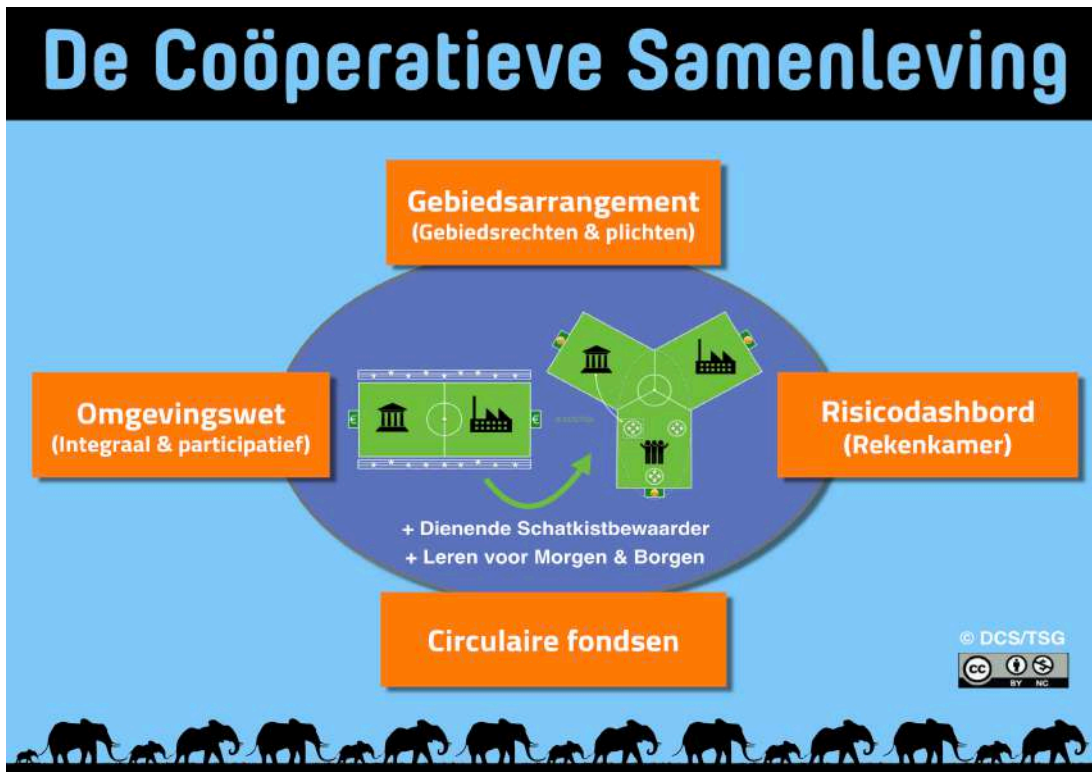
De Coöperatieve Samenleving

Gebiedsarrangement
(Gebiedsrechten & plichten)

Omgevingswet
(Integraal & participatief)

Risicodashbord
(Rekenkamer)

+ Dienende Schatkistbewaarder
+ Leren voor Morgen & Borgen

Circulaire fondsen

© DCS/TSG

BY NC